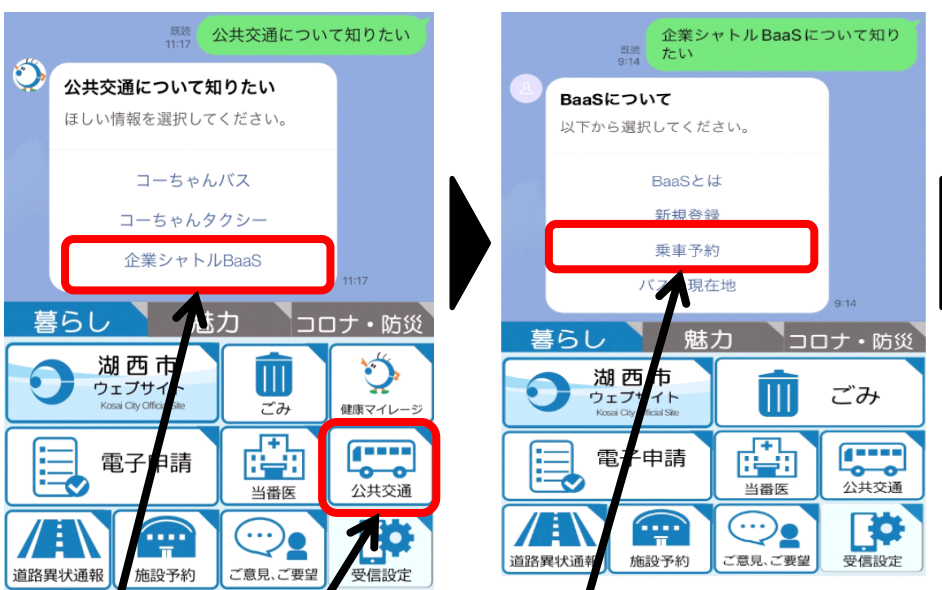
既読
11:17
公共交通について知りたい

公共交通について知りたい
ほしい情報を選択してください。

コーちゃんバス
コーちゃんタクシー
企業シャトルBaaS
11:17

暮らし
魅力
コロナ・防災

湖西市
ウェブサイト
Kosai City Official Site
ごみ
健康マイレージ
電子申請
当番医
公共交通
道路異状通報
施設予約
ご意見、ご要望
受信設定

既読
9:14
企業シャトルBaaSについて知りたい

BaaSについて
以下から選択してください。

BaaSとは
新規登録
乗車予約
バス現在地
9:14

暮らし
魅力
コロナ・防災

湖西市
ウェブサイト
Kosai City Official Site
ごみ
電子申請
当番医
公共交通
道路異状通報
施設予約
ご意見、ご要望
受信設定